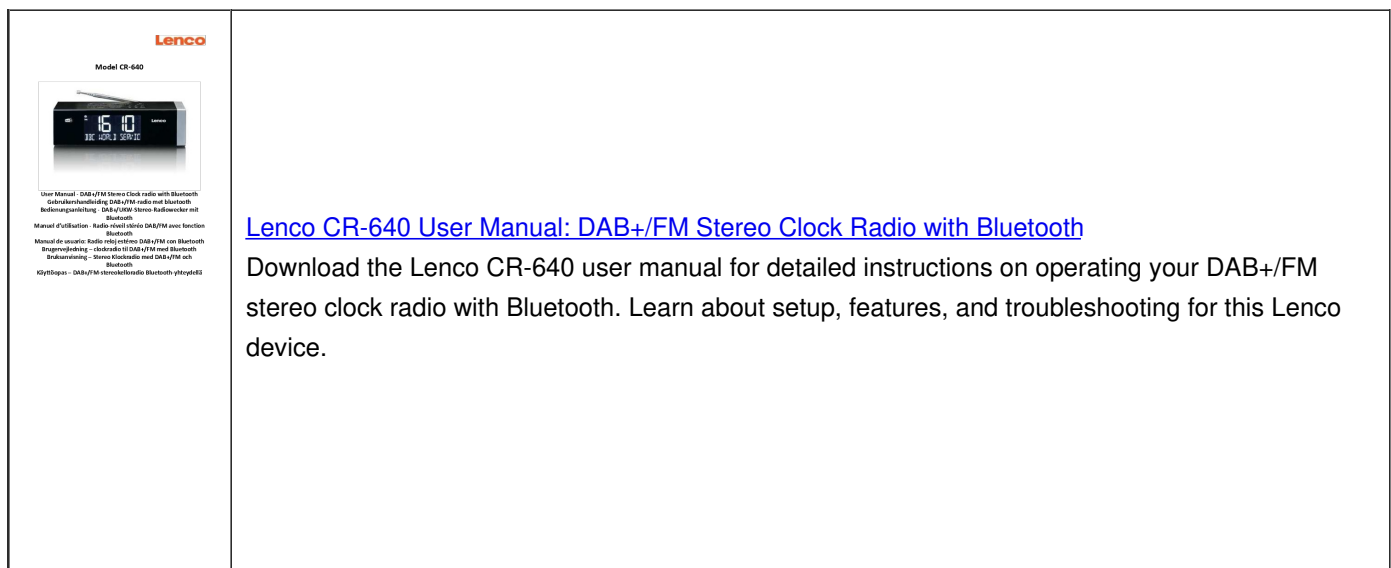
Lenco

Model CR-640

16 10
BBC WORLD SERVIC

User Manual - DAB+/FM Stereo Clock radio with Bluetooth
Gebruikershandleiding DAB+/FM-radio met bluetooth
Bedienungsanleitung - DAB+/UKW-Stereo-Radiowecker mit Bluetooth
Manuel d'utilisation - Radio-réveil stéréo DAB/FM avec fonction Bluetooth
Manual de usuario: Radio reloj estéreo DAB+/FM con Bluetooth
Brugervejledning – clockradio til DAB+/FM med Bluetooth
Bruksanvisning – Stereo Klockradio med DAB+/FM och Bluetooth
Käyttöopas – DAB+/FM-stereokelloradio Bluetooth-yhteydellä

Lenco CR-640 User Manual: DAB+/FM Stereo Clock Radio with Bluetooth
Download the Lenco CR-640 user manual for detailed instructions on operating your DAB+/FM stereo clock radio with Bluetooth. Learn about setup, features, and troubleshooting for this Lenco device.